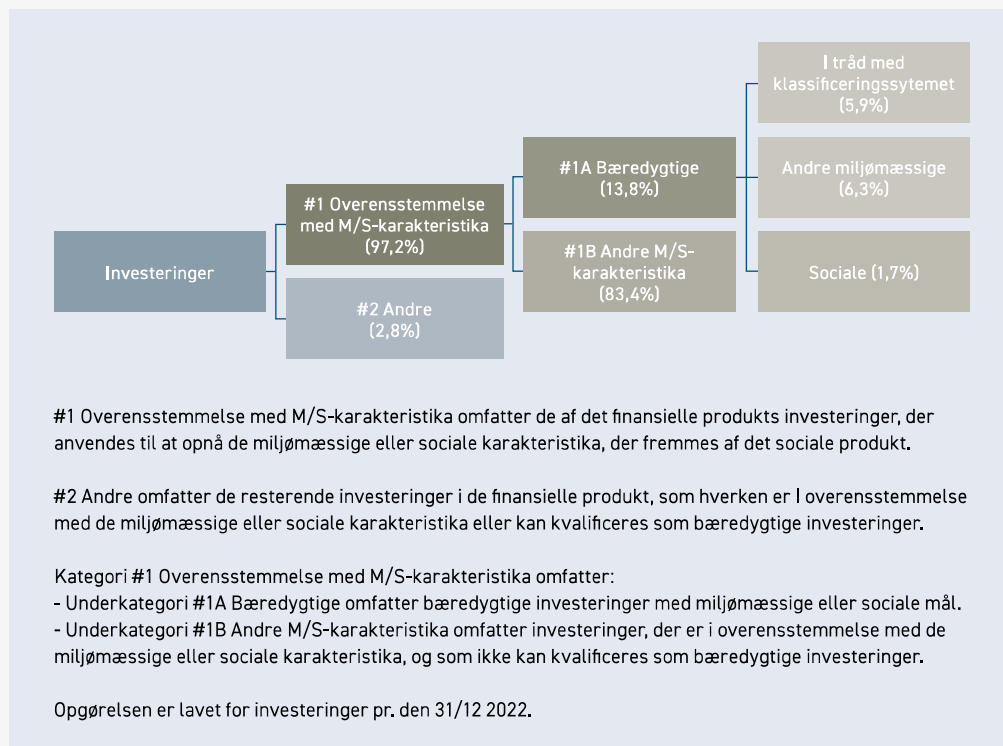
Investeringer

#1 Overensstemmelse med M/S-karakteristika (97,2%)

#2 Andre (2,8%)

#1A Bæredygtige (13,8%)

#1B Andre M/S-karakteristika (83,4%)

I tråd med klassificeringssytemet (5,9%)

Andre miljømæssige (6,3%)

Sociale (1,7%)

#1 Overensstemmelse med M/S-karakteristika omfatter de af det finansielle produkts investeringer, der anvendes til at opnå de miljømæssige eller sociale karakteristika, der fremmes af det sociale produkt.

#2 Andre omfatter de resterende investeringer i de finansielle produkt, som hverken er I overensstemmelse med de miljømæssige eller sociale karakteristika eller kan kvalificeres som bæredygtige investeringer.

Kategori #1 Overensstemmelse med M/S-karakteristika omfatter:
- Underkategori #1A Bæredygtige omfatter bæredygtige investeringer med miljømæssige eller sociale mål.
- Underkategori #1B Andre M/S-karakteristika omfatter investeringer, der er i overensstemmelse med de miljømæssige eller sociale karakteristika, og som ikke kan kvalificeres som bæredygtige investeringer.

Opgørelsen er lavet for investeringer pr. den 31/12 2022.